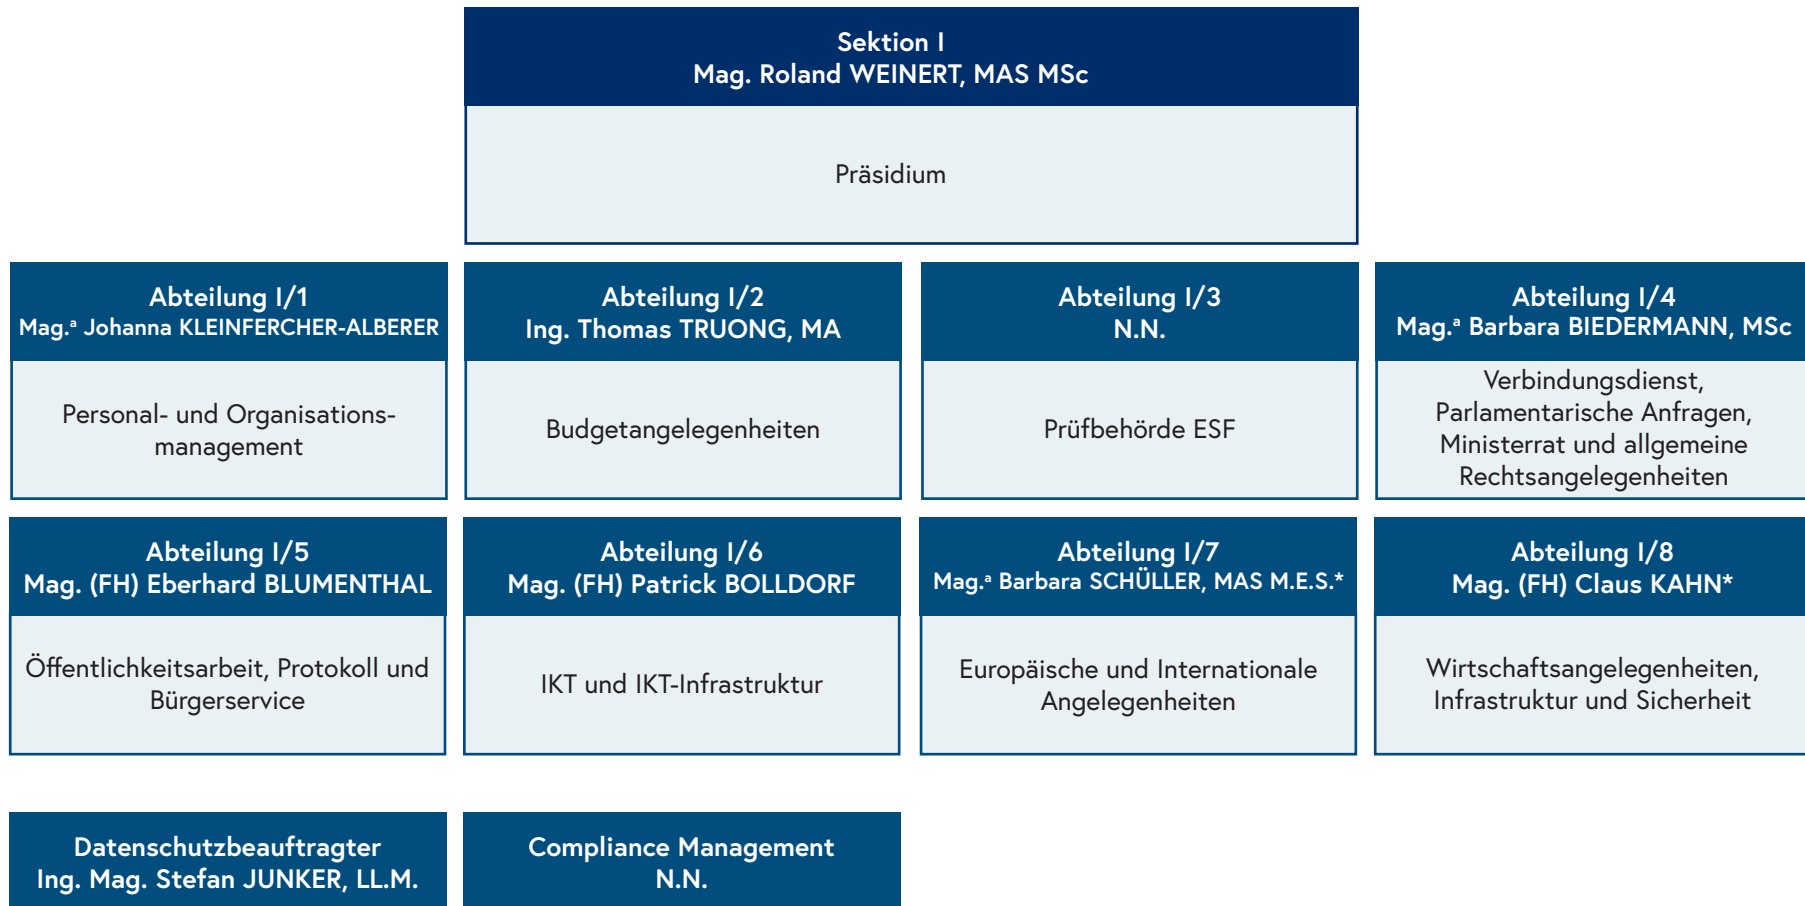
Sektion I
Mag. Roland WEINERT, MAS MSc

Präsidium

Abteilung I/1
Mag.ª Johanna KLEINFERCHER-ALBERER

Personal- und Organisationsmanagement

Abteilung I/2
Ing. Thomas TRUONG, MA

Budgetangelegenheiten

Abteilung I/3
N.N.

Prüfbehörde ESF

Abteilung I/4
Mag.ª Barbara BIEDERMANN, MSc

Verbindungsdienst, Parlamentarische Anfragen, Ministerrat und allgemeine Rechtsangelegenheiten

Abteilung I/5
Mag. (FH) Eberhard BLUMENTHAL

Öffentlichkeitsarbeit, Protokoll und Bürgerservice

Abteilung I/6
Mag. (FH) Patrick BOLLDORF

IKT und IKT-Infrastruktur

Abteilung I/7
Mag.ª Barbara SCHÜLLER, MAS M.E.S.*

Europäische und Internationale Angelegenheiten

Abteilung I/8
Mag. (FH) Claus KAHN*

Wirtschaftsangelegenheiten, Infrastruktur und Sicherheit

Datenschutzbeauftragter
Ing. Mag. Stefan JUNKER, LL.M.

Compliance Management
N.N.